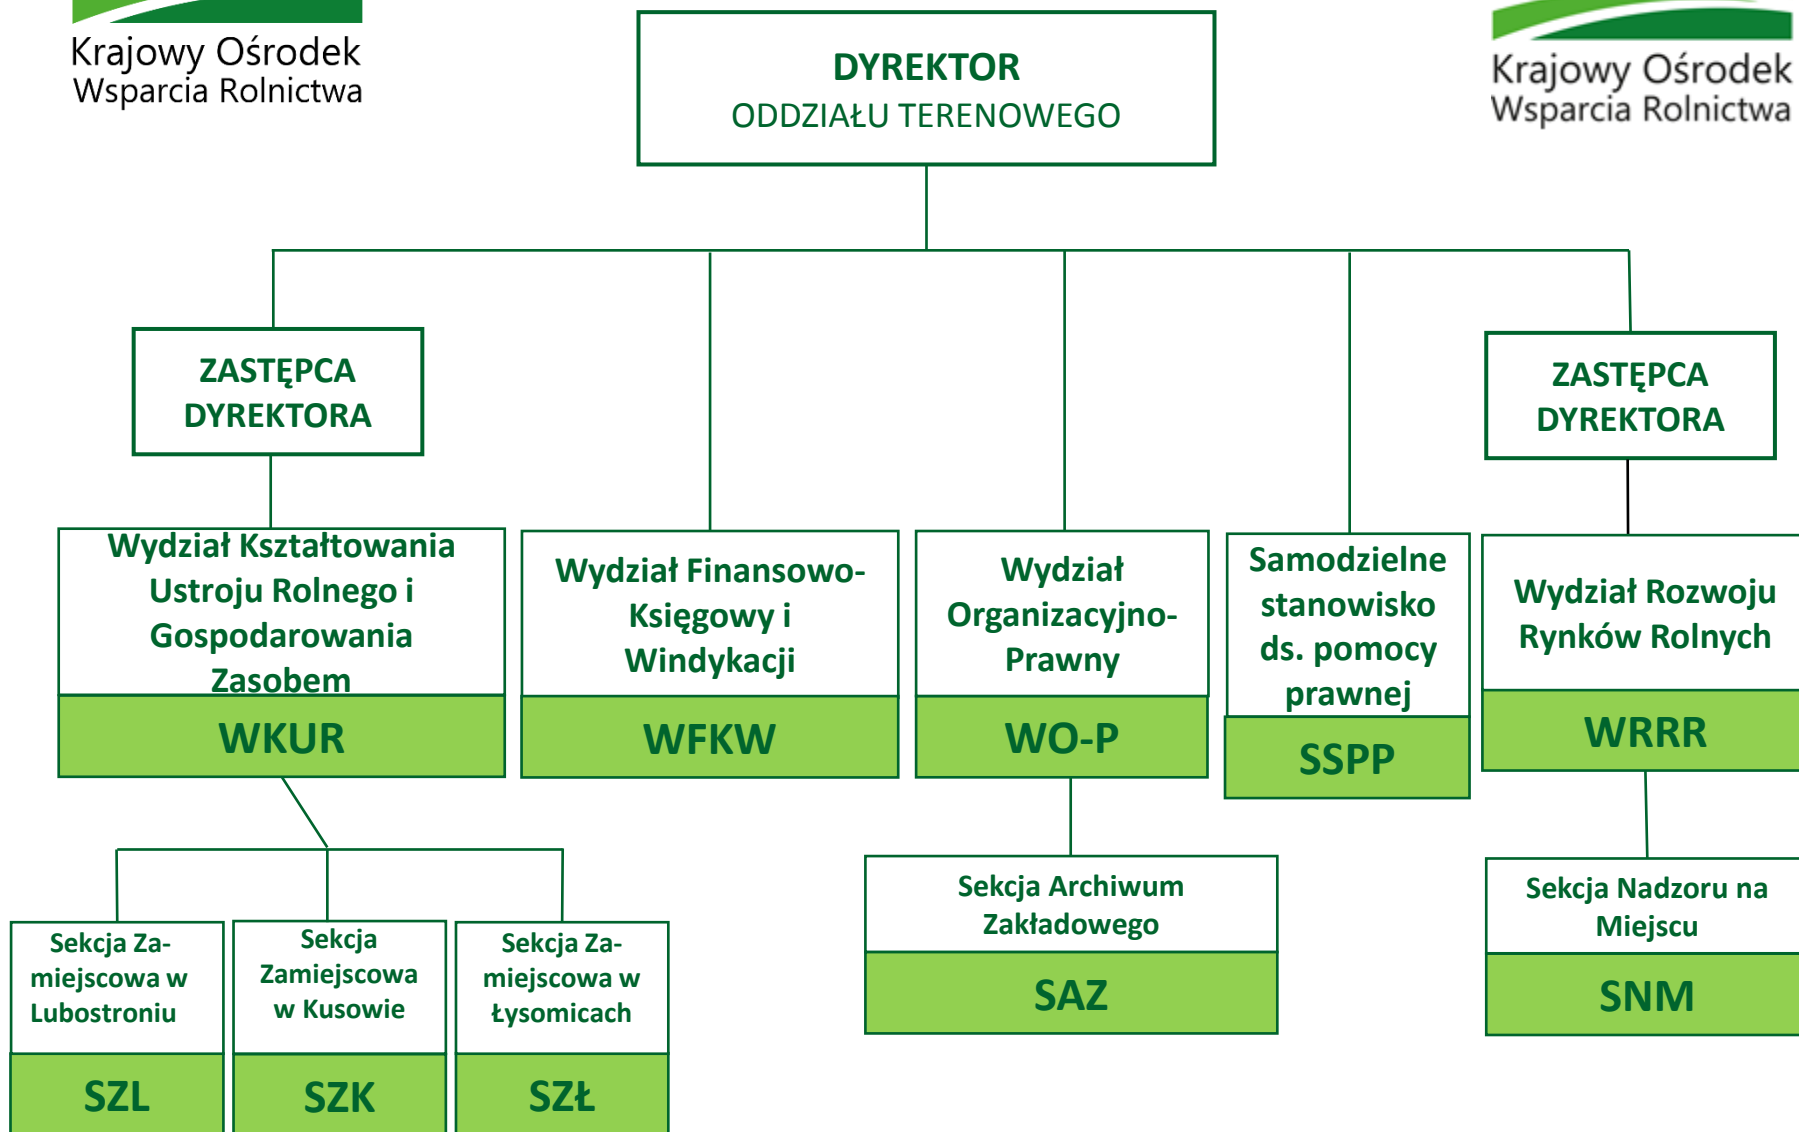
Krajowy Ośrodek Wsparcia Rolnictwa

DYREKTOR
ODDZIAŁU TERENOWEGO

Krajowy Ośrodek Wsparcia Rolnictwa

ZASTĘPCA DYREKTORA

ZASTĘPCA DYREKTORA

Wydział Kształtowania Ustroju Rolnego i Gospodarowania Zasobem
WKUR

Wydział Finansowo-Księgowy i Windykacji
WFKW

Wydział Organizacyjno-Prawny
WO-P

Samodzielne stanowisko ds. pomocy prawnej
SSPP

Wydział Rozwoju Rynków Rolnych
WRRR

Sekcja Zamiejscowa w Lubostroniu
SZL

Sekcja Zamiejscowa w Kusowie
SZK

Sekcja Zamiejscowa w Łysomicach
SZŁ

Sekcja Archiwum Zakładowego
SAZ

Sekcja Nadzoru na Miejscu
SNM